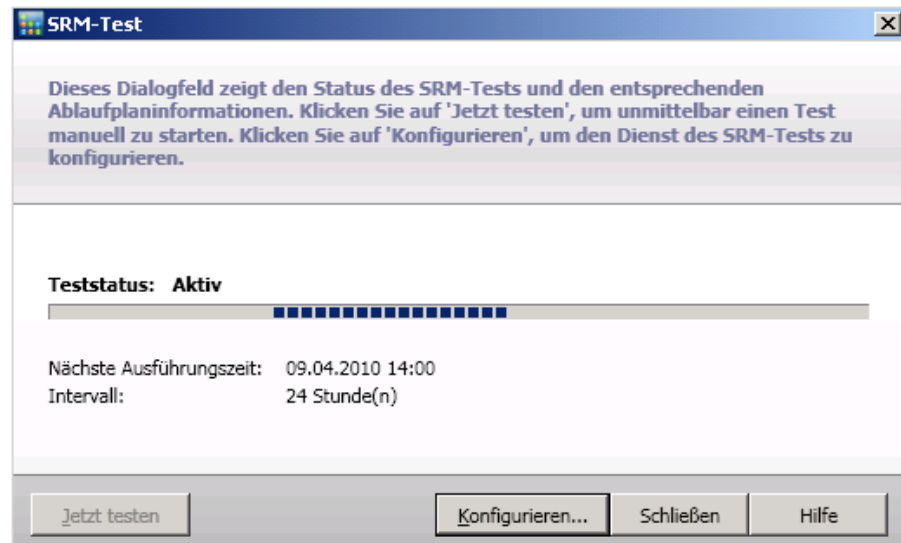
SRM-Test

Dieses Dialogfeld zeigt den Status des SRM-Tests und den entsprechenden Ablaufplaninformationen. Klicken Sie auf 'Jetzt testen', um unmittelbar einen Test manuell zu starten. Klicken Sie auf 'Konfigurieren', um den Dienst des SRM-Tests zu konfigurieren.

Teststatus: Aktiv

Nächste Ausführungszeit: 09.04.2010 14:00
Intervall: 24 Stunde(n)

Jetzt testen
Konfigurieren...
Schließen
Hilfe